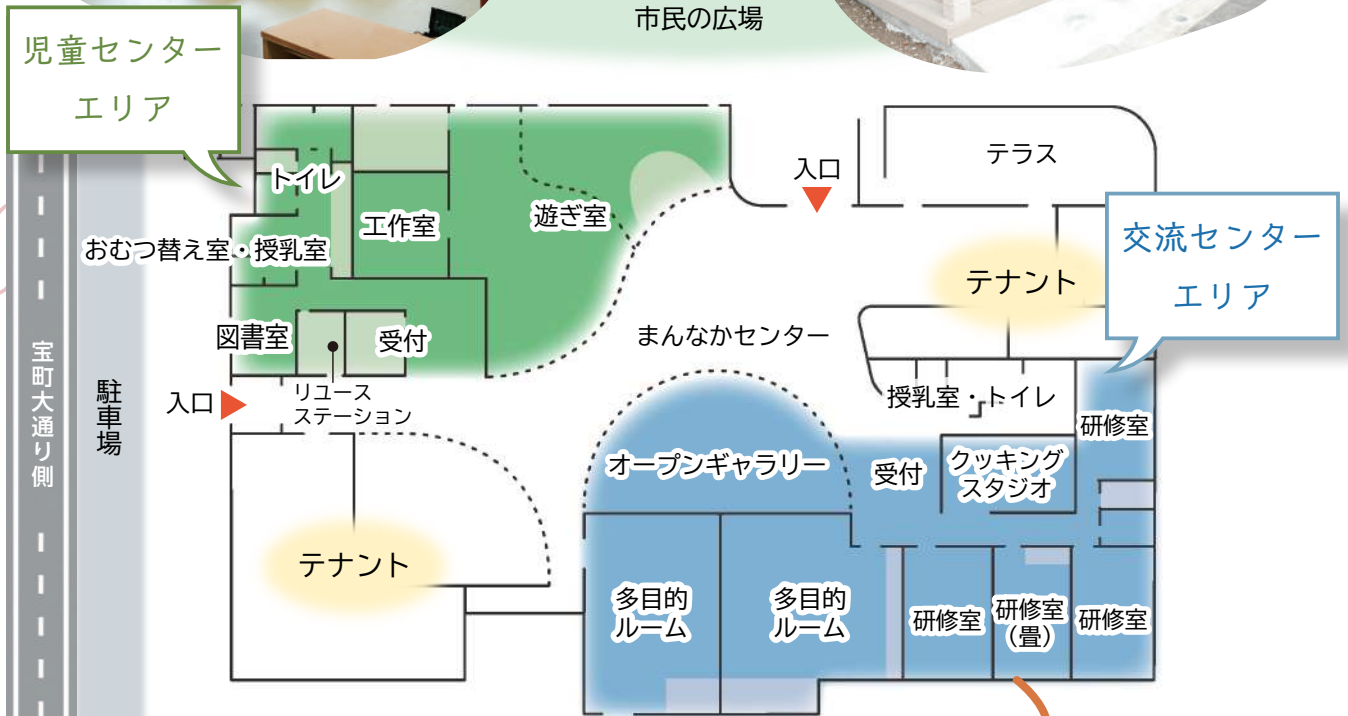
市民の広場

児童センターエリア

トイレ

工作室

遊ぎ室

入口

テラス

おむつ替え室・授乳室

交流センターエリア

テナント

図書室

受付

まんなかセンター

リユースステーション

入口

授乳室・トイレ

研修室

宝町大通り側

駐車場

オープンギャラリー

受付

クッキングスタジオ

テナント

多目的ルーム

多目的ルーム

研修室

研修室（畳）

研修室